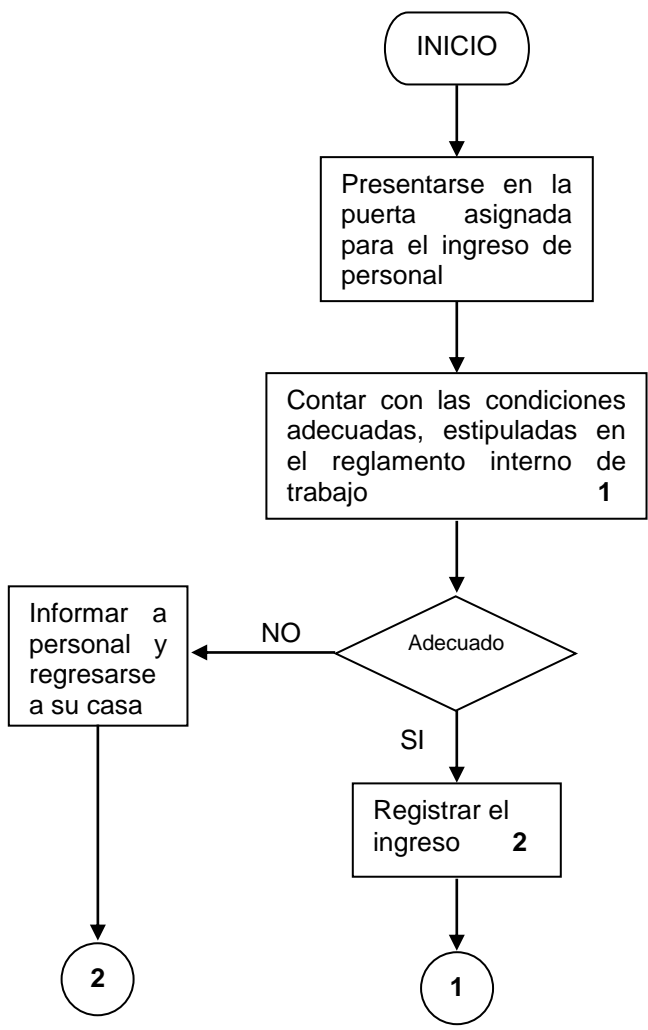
INICIO

Presentarse en la puerta asignada para el ingreso de personal

Contar con las condiciones adecuadas, estipuladas en el reglamento interno de trabajo **1**

Adecuado

NO

Informar a personal y regresarse a su casa

SI

Registrar el ingreso **2**

2

1